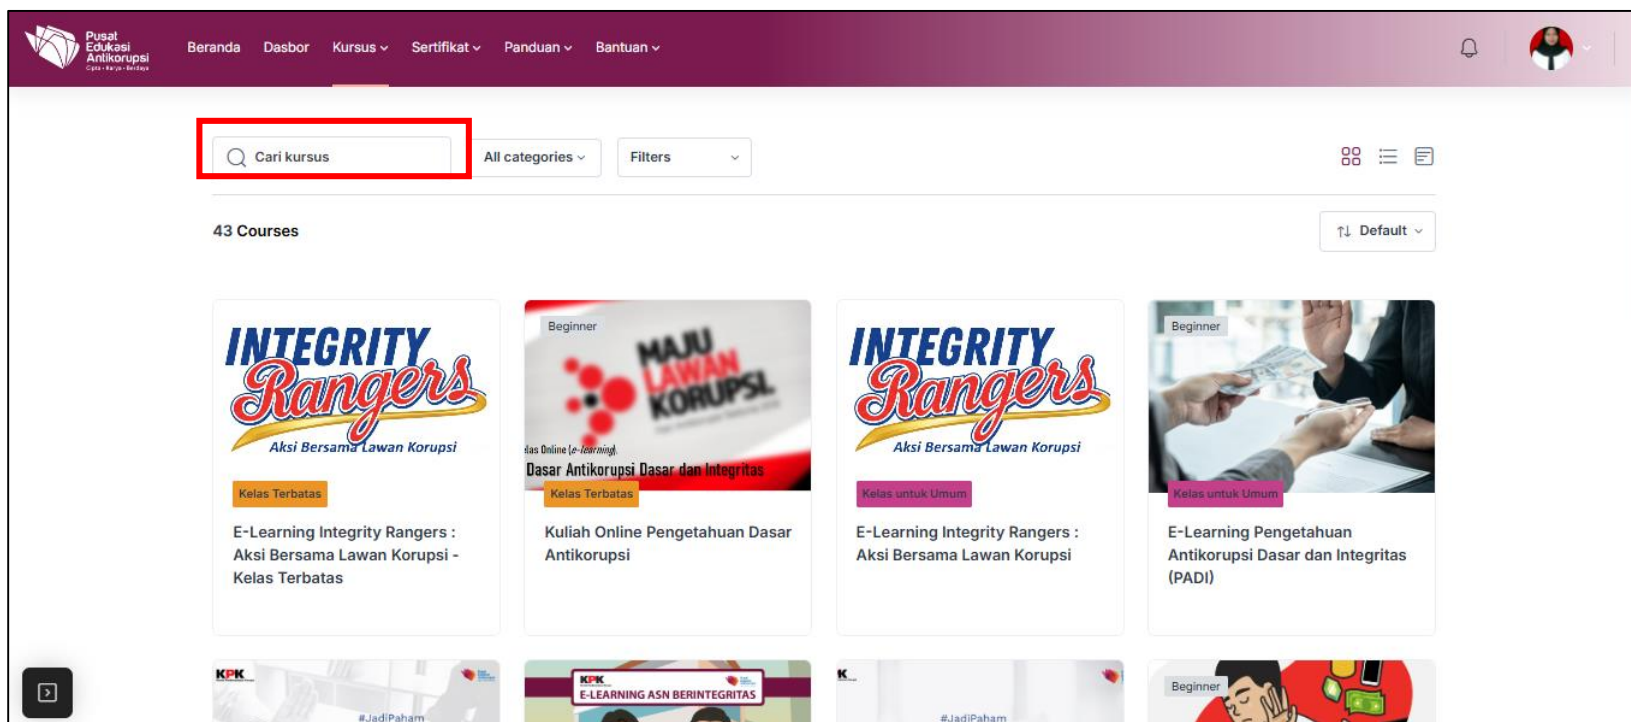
Pusat Edukasi Antikorupsi

Beranda Dasbor Kursus Sertifikat Panduan Bantuan

Cari kursus

All categories

Filters

43 Courses

Default

INTEGRITY Rangers Aksi Bersama Lawan Korupsi

Kelas Terbatas

E-Learning Integrity Rangers : Aksi Bersama Lawan Korupsi - Kelas Terbatas

Beginner

MAJU LAWAN KORUPSI

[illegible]las Online (e-learning)

Dasar Antikorupsi Dasar dan Integritas

Kelas Terbatas

Kuliah Online Pengetahuan Dasar Antikorupsi

INTEGRITY Rangers Aksi Bersama Lawan Korupsi

Kelas untuk Umum

E-Learning Integrity Rangers : Aksi Bersama Lawan Korupsi

Beginner

Kelas untuk Umum

E-Learning Pengetahuan Antikorupsi Dasar dan Integritas (PADI)

KPK

#JadiPaham

KPK

E-LEARNING ASN BERINTEGRITAS

K

#JadiPaham

Beginner